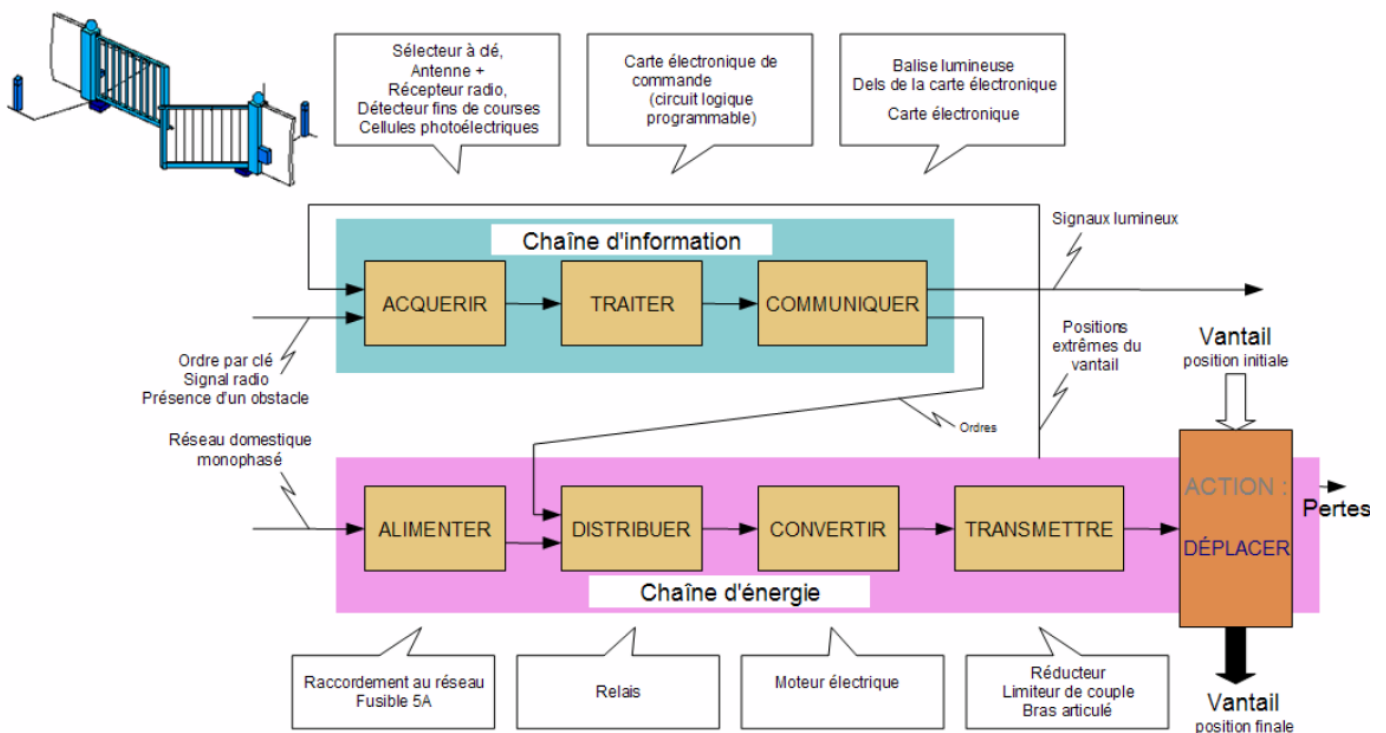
Sélecteur à dé,
Antenne +
Récepteur radio,
Détecteur fins de courses
Cellules photoélectriques

Carte électronique de commande
(circuit logique programmable)

Balise lumineuse
Dels de la carte électronique
Carte électronique

Signaux lumineux

Chaîne d'information

ACQUERIR

TRAITER

COMMUNIQUER

Ordre par clé
Signal radio
Présence d'un obstacle

Positions extrêmes du vantail

Vantail
position initiale

Ordres

Réseau domestique monophasé

ALIMENTER

DISTRIBUER

CONVERTIR

TRANSMETTRE

ACTION :
DÉPLACER

Pertes

Chaîne d'énergie

Raccordement au réseau
Fusible 5A

Relais

Moteur électrique

Réducteur
Limiteur de couple
Bras articulé

Vantail
position finale